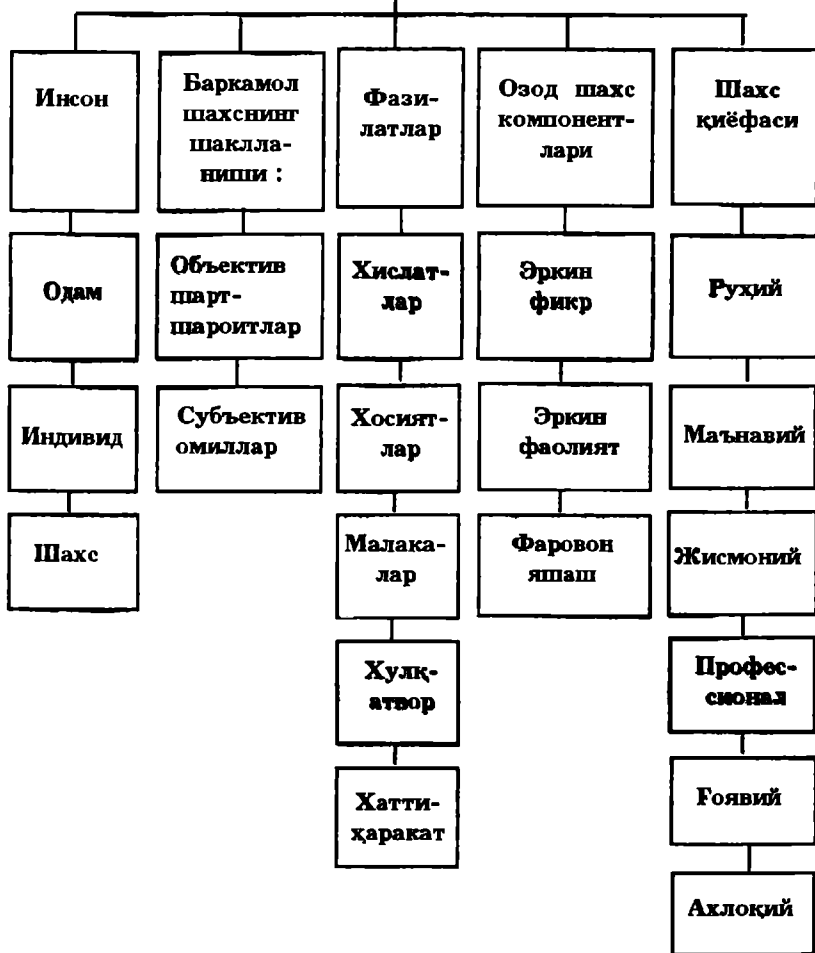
Инсон

Одам

Индивид

Шахс

Баркамол шахснинг шаклланиши :

Объектив шарт-шароитлар

Субъектив омиллар

Фазилатлар

Хислатлар

Хосиятлар

Малакалар

Хулқатвор

Хатти-ҳаракат

Озод шахс компонентлари

Эркин фикр

Эркин фаолият

Фаровон яшаш

Шахс қиёфаси

Руҳий

Маънавий

Жисмоний

Профессионал

Ғоявий

Ахлоқий